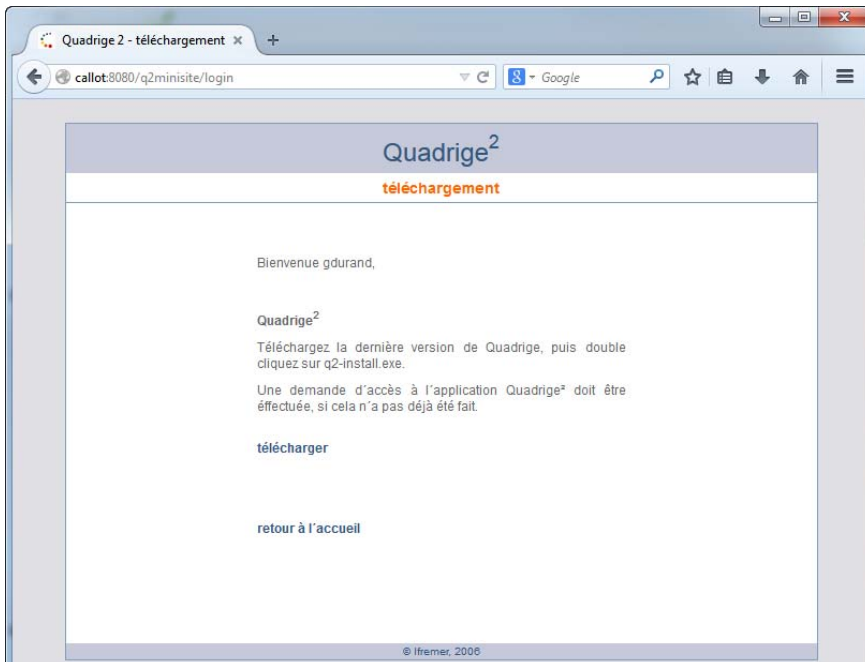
Quadrige 2 - téléchargement ×

callot:8080/q2minisite/login

Google

Quadrige$^2$

téléchargement

Bienvenue gdurand,

Quadrige$^2$

Téléchargez la dernière version de Quadrige, puis double cliquez sur q2-install.exe.

Une demande d´accès à l´application Quadrige² doit être éffectuée, si cela n´a pas déjà été fait.

télécharger

retour à l´accueil

© Ifremer, 2006